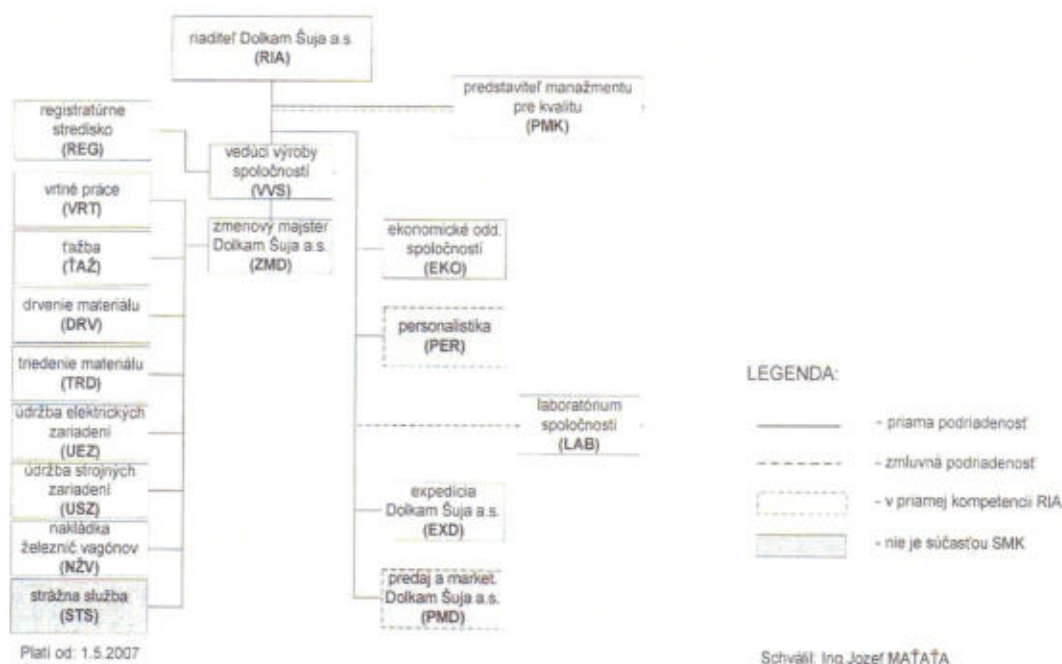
riaditeľ Dolkam Šuja a.s.
(RIA)

predstaviteľ manažmentu pre kvalitu
(PMK)

registratúrne stredisko
(REG)

vedúci výroby spoločnosti
(VVS)

vrtné práce
(VRT)

zmenový majster Dolkam Šuja a.s.
(ZMD)

ekonomické odd. spoločnosti
(EKO)

ťažba
(ŤAŽ)

drvenie materiálu
(DRV)

personalistika
(PER)

triedenie materiálu
(TRD)

údržba elektrických zariadení
(UEZ)

laboratórium spoločnosti
(LAB)

údržba strojných zariadení
(USZ)

nakládka železnič. vagónov
(NŽV)

expedícia Dolkam Šuja a.s.
(EXD)

strážna služba
(STS)

predaj a market. Dolkam Šuja a.s.
(PMD)

LEGENDA:

- priama podriadenosť
- zmluvná podriadenosť
- v priamej kompetencii RIA
- nie je súčasťou SMK

Platí od: 1.5.2007

Schválil: Ing.Jozef MAŤAŤA